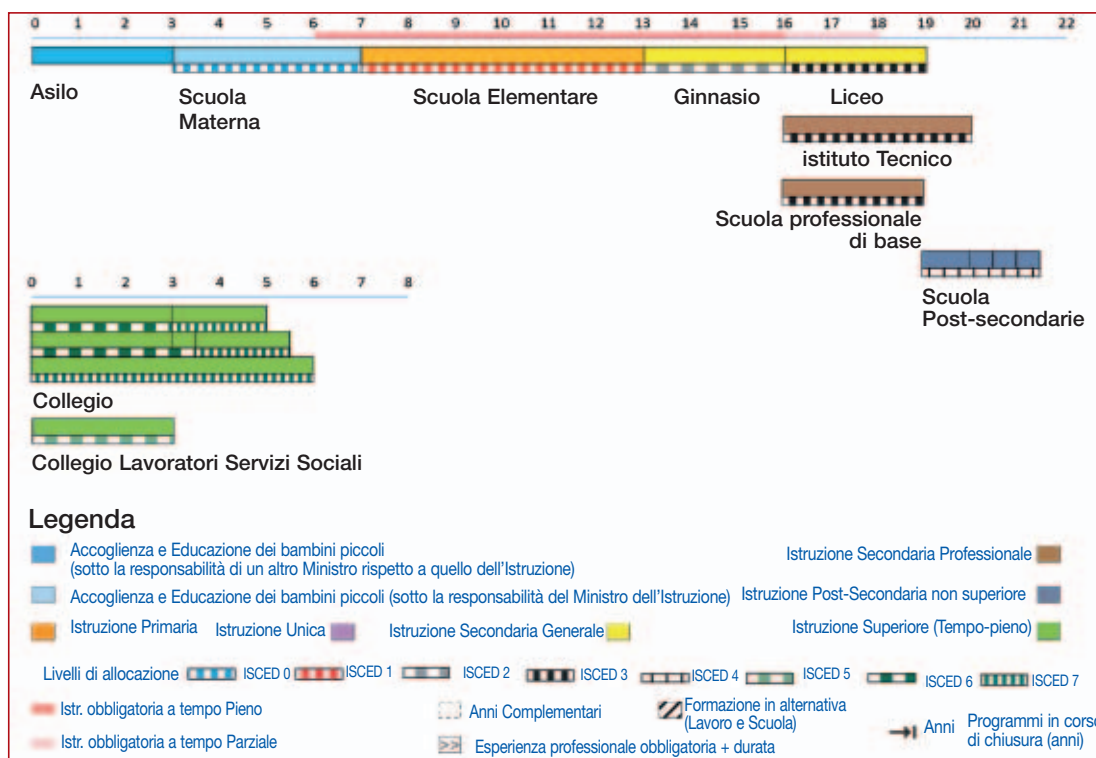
0 1 2 3 4 5 6 7 8 9 10 11 12 13 14 15 16 17 18 19 20 21 22

Asilo

Scuola Materna

Scuola Elementare

Ginnasio

Liceo

istituto Tecnico

Scuola professionale di base

Scuola Post-secondarie

0 1 2 3 4 5 6 7 8

Collegio

Collegio Lavoratori Servizi Sociali

Legenda

Accoglienza e Educazione dei bambini piccoli (sotto la responsabilità di un altro Ministro rispetto a quello dell'Istruzione)

Istruzione Secondaria Professionale

Accoglienza e Educazione dei bambini piccoli (sotto la responsabilità del Ministro dell'Istruzione)

Istruzione Post-Secondaria non superiore

Istruzione Primaria

Istruzione Unica

Istruzione Secondaria Generale

Istruzione Superiore (Tempo-pieno)

Livelli di allocazione ISCED 0 ISCED 1 ISCED 2 ISCED 3 ISCED 4 ISCED 5 ISCED 6 ISCED 7

Istr. obbligatoria a tempo Pieno

Anni Complementari

Formazione in alternativa (Lavoro e Scuola)

Anni

Programmi in corso di chiusura (anni)

Istr. obbligatoria a tempo Parziale

>> Esperienza professionale obbligatoria + durata